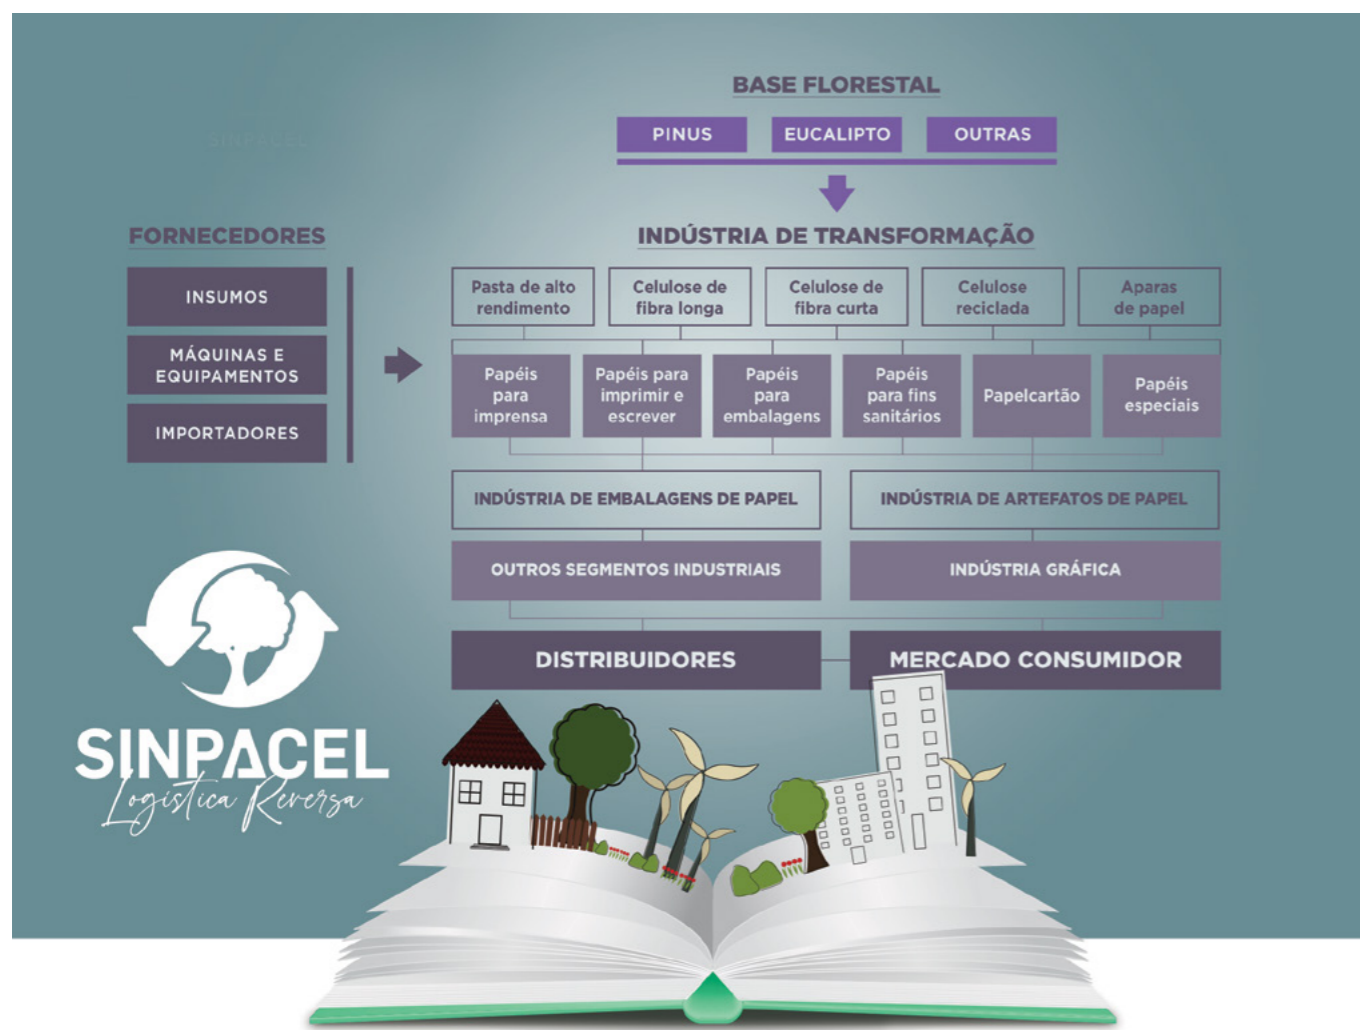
SINPACEL

BASE FLORESTAL

PINUS | EUCALIPTO | OUTRAS

FORNECEDORES

INSUMOS

MÁQUINAS E EQUIPAMENTOS

IMPORTADORES

INDÚSTRIA DE TRANSFORMAÇÃO

Pasta de alto rendimento

Celulose de fibra longa

Celulose de fibra curta

Celulose reciclada

Aparas de papel

Papéis para imprensa

Papéis para imprimir e escrever

Papéis para embalagens

Papéis para fins sanitários

Papelcartão

Papéis especiais

INDÚSTRIA DE EMBALAGENS DE PAPEL

INDÚSTRIA DE ARTEFATOS DE PAPEL

OUTROS SEGMENTOS INDUSTRIAIS

INDÚSTRIA GRÁFICA

DISTRIBUIDORES

MERCADO CONSUMIDOR

SINPACEL
Logística Reversa